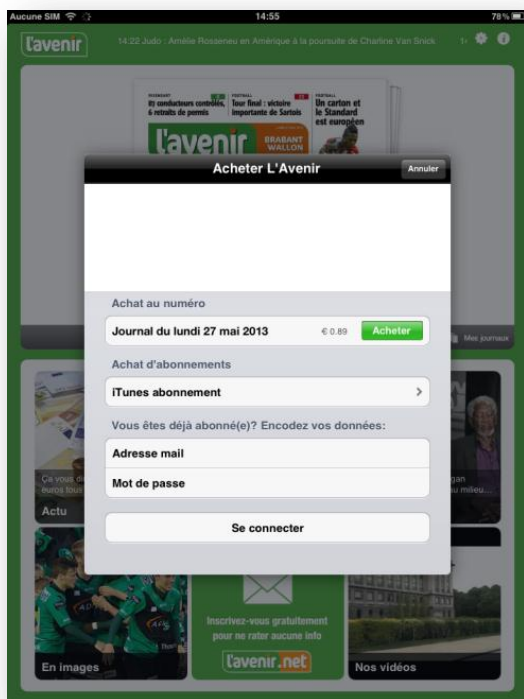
Aucune SIM 14:55 78 %

l'avenir 14:22 Judo : Amélie Rosseneu en Amérique à la poursuite de Charline Van Snick

83 conducteurs contrôlés, 6 retraits de permis
Tour final : victoire importante de Sartois
Un carton et le Standard est européen
l'avenir BRABANT WALLON

Acheter L'Avenir
Annuler

Achat au numéro
Journal du lundi 27 mai 2013 € 0.89 Acheter

Achat d'abonnements
iTunes abonnement

Vous êtes déjà abonné(e)? Encodez vos données:
Adresse mail
Mot de passe

Se connecter

Mes journaux

Ça vous d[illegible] euros tous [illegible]
Actu
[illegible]gan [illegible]au milieu...

Inscrivez-vous gratuitement pour ne rater aucune info
l'avenir.net

En images
Nos vidéos